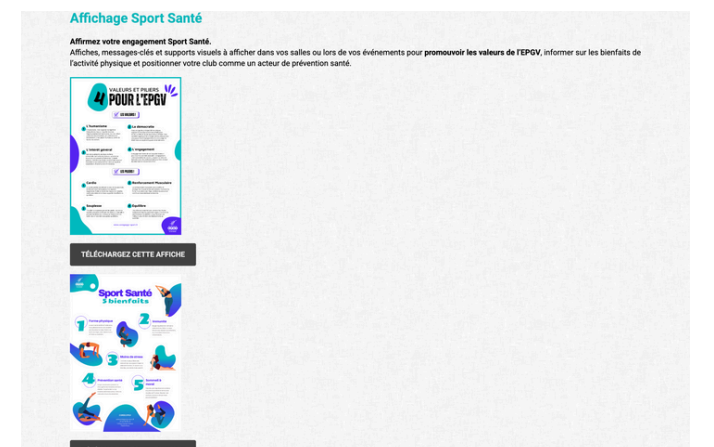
Affichage Sport Santé

Affirmez votre engagement Sport Santé.
Affiches, messages-clés et supports visuels à afficher dans vos salles ou lors de vos événements pour **promouvoir les valeurs de l'EPGV**, informer sur les bienfaits de l'activité physique et positionner votre club comme un acteur de prévention santé.

4 VALEURS ET PILIERS POUR L'EPGV

LES VALEURS

L'humanisme

La démocratie

L'intérêt général

L'engagement

LES PILIERS

Santé

Renforcement Musculaire

Souplesse

Équilibre

TÉLÉCHARGEZ CETTE AFFICHE

Sport Santé 5 bienfaits

1 Forme physique

2 Immunité

3 Moins de stress

4 Prévention santé

5 Sommeil & moral